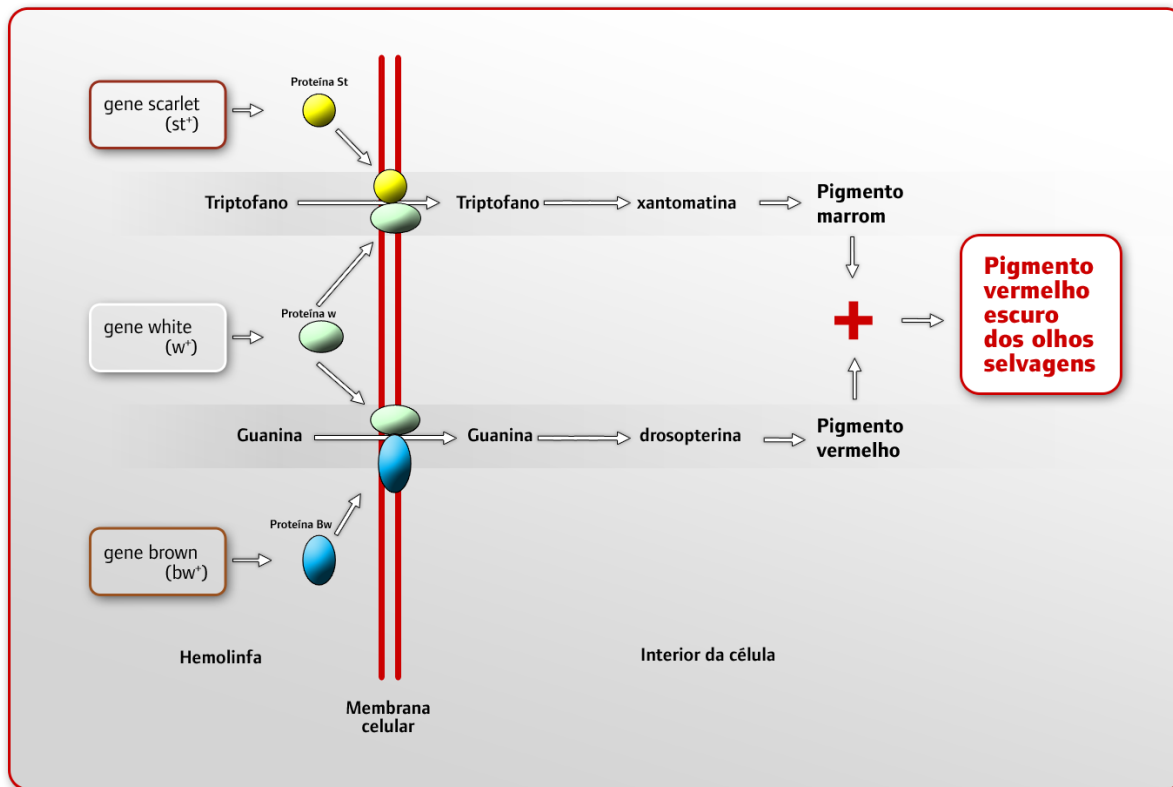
gene scarlet ($st^+$)

Proteína St

Triptofano

Triptofano

xantomatina

Pigmento marrom

gene white ($w^+$)

Proteína w

Pigmento vermelho escuro dos olhos selvagens

Guanina

Guanina

drosopterina

Pigmento vermelho

gene brown ($bw^+$)

Proteína Bw

Hemolinfa

Interior da célula

Membrana celular